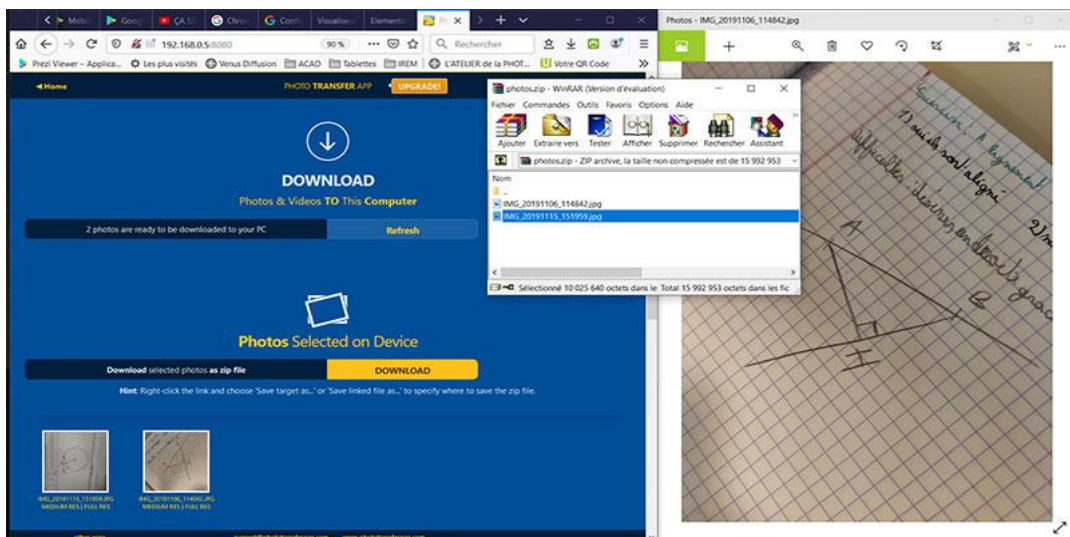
Mobi Goog ÇA S Chro Conf Visualis Elemen Ph

192.168.0.5:8080 90% Rechercher

Prezi Viewer - Applica... Les plus visités Venus Diffusion ACAD Tablettes IREM L'ATELIER de la PHOT... Votre QR Code

Home PHOTO TRANSFER APP UPGRADE!

DOWNLOAD
Photos & Videos TO This Computer

2 photos are ready to be downloaded to your PC Refresh

Photos Selected on Device

Download selected photos as zip file DOWNLOAD

Hint: Right-click the link and choose 'Save target as...' or 'Save linked file as...' to specify where to save the zip file.

IMG_20191115_151959.JPG MEDIUM RES | FULL RES
IMG_20191106_114842.JPG MEDIUM RES | FULL RES

photos.zip - WinRAR (Version d'évaluation)
Fichier Commandes Outils Favoris Options Aide
Ajouter Extraire vers Tester Afficher Supprimer Rechercher Assistant
photos.zip - ZIP archive, la taille non compressée est de 15 992 953
Nom
..
IMG_20191106_114842.jpg
IMG_20191115_151959.jpg
Sélectionné 10 025 640 octets dans le Total 15 992 953 octets dans les fic

Photos - IMG_20191106_114842.jpg

Exercice 1 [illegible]
1) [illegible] non alignés
difficultés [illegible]
2) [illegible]
A
B
H